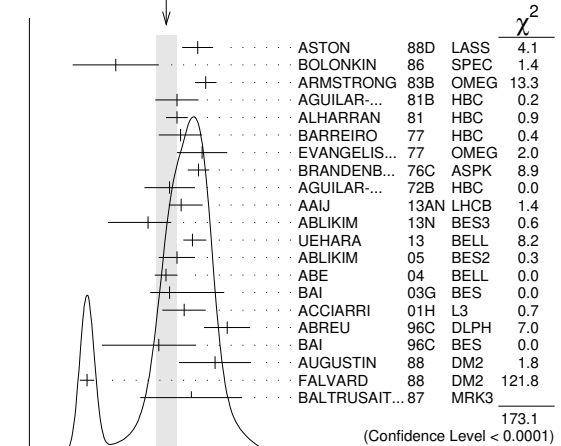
$\chi^2$

| | | | |
|---|---|---|---|
| ASTON | 88D | LASS | 4.1 |
| BOLONKIN | 86 | SPEC | 1.4 |
| ARMSTRONG | 83B | OMEG | 13.3 |
| AGUILAR-... | 81B | HBC | 0.2 |
| ALHARRAN | 81 | HBC | 0.9 |
| BARREIRO | 77 | HBC | 0.4 |
| EVANGELIS... | 77 | OMEG | 2.0 |
| BRANDENB... | 76C | ASPK | 8.9 |
| AGUILAR-... | 72B | HBC | 0.0 |
| AAIJ | 13AN | LHCB | 1.4 |
| ABLIKIM | 13N | BES3 | 0.6 |
| UEHARA | 13 | BELL | 8.2 |
| ABLIKIM | 05 | BES2 | 0.3 |
| ABE | 04 | BELL | 0.0 |
| BAI | 03G | BES | 0.0 |
| ACCIARRI | 01H | L3 | 0.7 |
| ABREU | 96C | DLPH | 7.0 |
| BAI | 96C | BES | 0.0 |
| AUGUSTIN | 88 | DM2 | 1.8 |
| FALVARD | 88 | DM2 | 121.8 |
| BALTRUSAIT... | 87 | MRK3 | |

173.1
(Confidence Level < 0.0001)